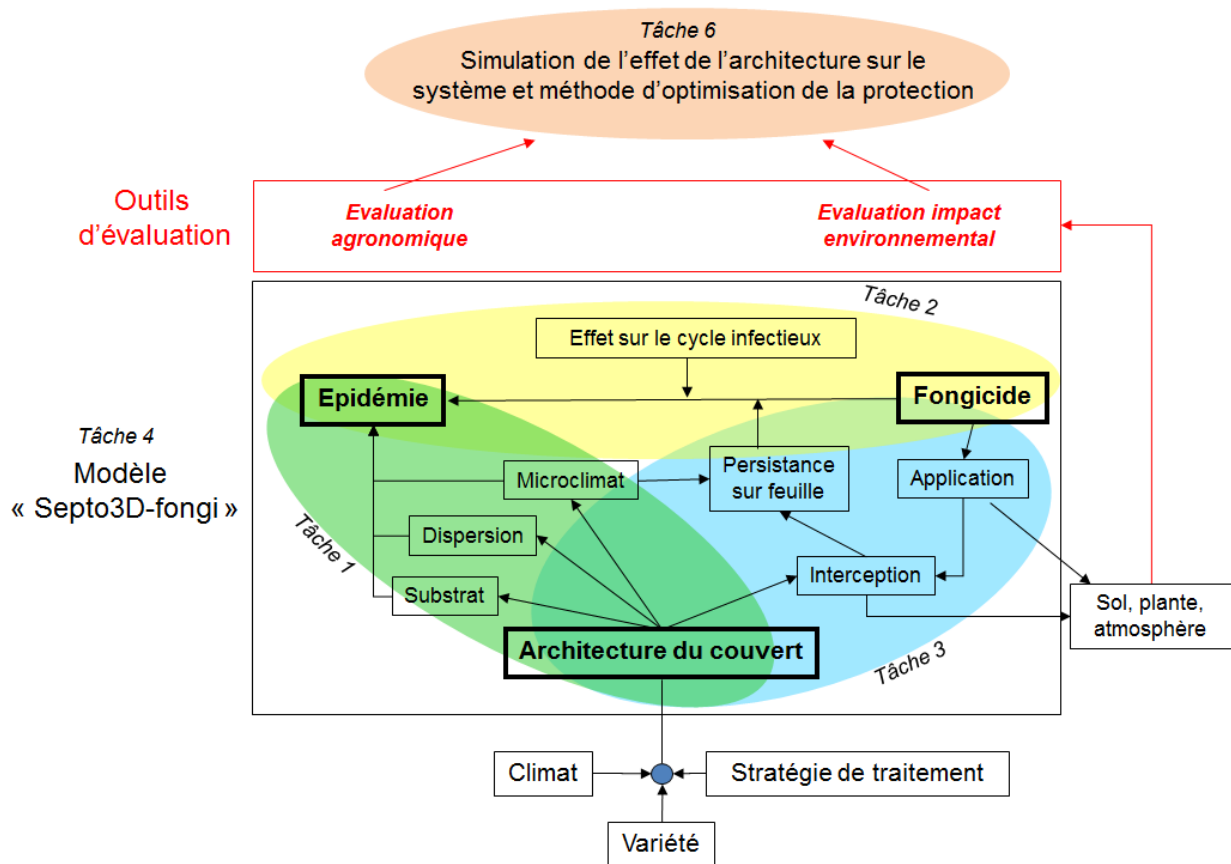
Tâche 6
Simulation de l'effet de l'architecture sur le système et méthode d'optimisation de la protection

Outils d'évaluation

Evaluation agronomique

Evaluation impact environnemental

Tâche 2

Effet sur le cycle infectieux

Epidémie

Fongicide

Tâche 4
Modèle « Septo3D-fongi »

Microclimat

Persistance sur feuille

Application

Tâche 1

Dispersion

Interception

Substrat

Sol, plante, atmosphère

Architecture du couvert

Tâche 3

Climat

Stratégie de traitement

Variété